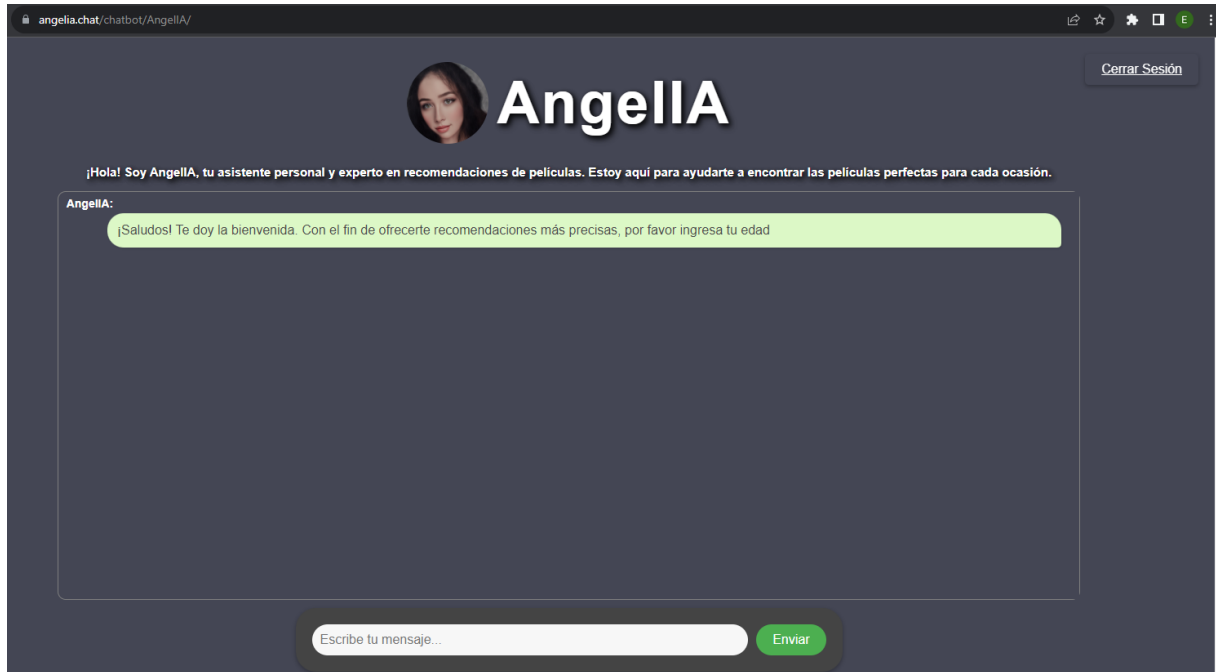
angelia.chat/chatbot/AngelIA/

E

Cerrar Sesión

AngelIA

¡Hola! Soy AngelIA, tu asistente personal y experto en recomendaciones de peliculas. Estoy aquí para ayudarte a encontrar las peliculas perfectas para cada ocasión.

AngelIA:

¡Saludos! Te doy la bienvenida. Con el fin de ofrecerte recomendaciones más precisas, por favor ingresa tu edad

Escribe tu mensaje...

Enviar